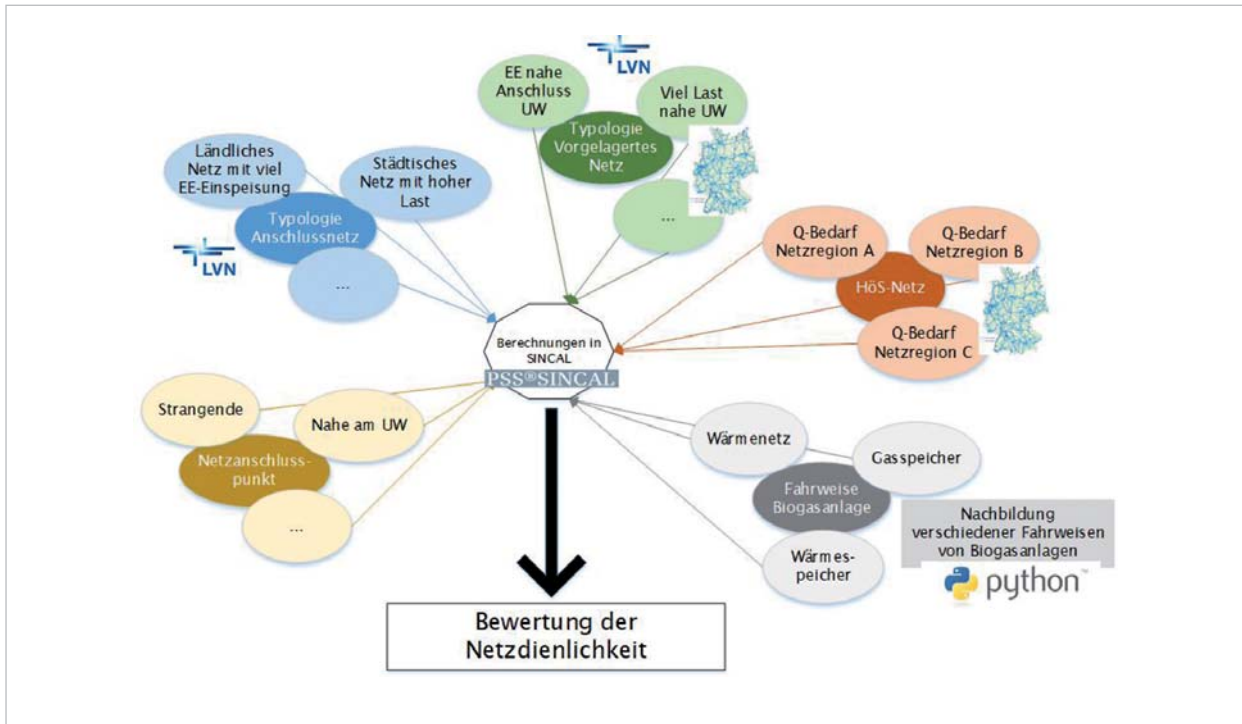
LVN

EE nahe Anschluss UW

Viel Last nahe UW

Typologie Vorgelagertes Netz

...

Ländliches Netz mit viel EE-Einspeisung

Städtisches Netz mit hoher Last

Typologie Anschlussnetz

LVN

...

Q-Bedarf Netzregion A

Q-Bedarf Netzregion B

HöS-Netz

Q-Bedarf Netzregion C

Berechnungen in SINCAL

PSS®SINCAL

Strangende

Nahe am UW

Netzanschlusspunkt

...

Wärmenetz

Gasspeicher

Fahrweise Biogasanlage

Wärmespeicher

Nachbildung verschiedener Fahrweisen von Biogasanlagen

python™

Bewertung der Netzdienlichkeit